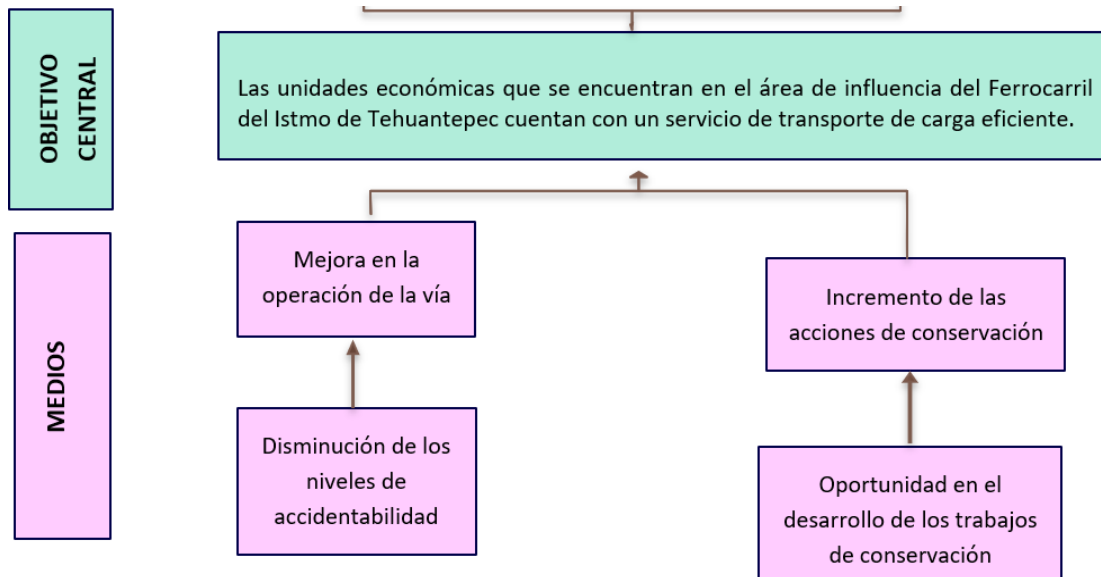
OBJETIVO CENTRAL

Las unidades económicas que se encuentran en el área de influencia del Ferrocarril del Istmo de Tehuantepec cuentan con un servicio de transporte de carga eficiente.

MEDIOS

Mejora en la operación de la vía

Incremento de las acciones de conservación

Disminución de los niveles de accidentabilidad

Oportunidad en el desarrollo de los trabajos de conservación